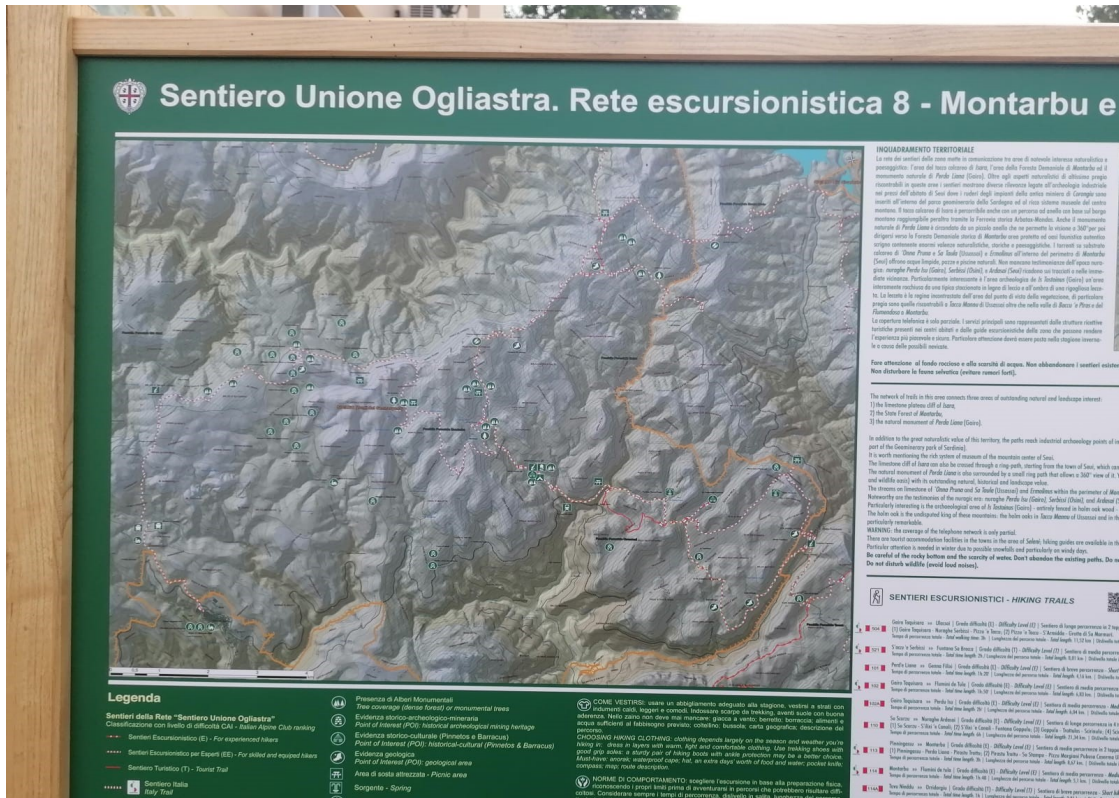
Sentiero Unione Ogliastra. Rete escursionistica 8 - Montarbu e

INQUADRAMENTO TERRITORIALE
La rete dei sentieri della zona mette in comunicazione tre aree di notevole interesse naturalistico e paesaggistico: l'area del tacco calcareo di Isara, l'area della Foresta Demaniale di Montarbu ed il monumento naturale di Perda Liana (Gairo). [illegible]

Fare attenzione al fondo roccioso e alla scarsità di acqua. Non abbandonare i sentieri esisten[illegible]
Non disturbare la fauna selvatica (evitare rumori forti).

The network of trails in this area connects three areas of outstanding natural and landscape interest:
1) the limestone plateau cliff of Isara;
2) the State Forest of Montarbu;
3) the natural monument of Perda Liana (Gairo).

In addition to the great naturalistic value of this territory, the paths reach industrial archaeology points of in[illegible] part of the Geomineray park of Sardinia). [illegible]
WARNING: the coverage of the telephone network is only partial.
There are tourist accommodation facilities in the towns in the area of Seleni; hiking guides are available in th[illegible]
Particular attention is needed in winter due to possible snowfalls and particularly on windy days.
Be careful of the rocky bottom and the scarcity of water. Don't abandon the existing paths. Do no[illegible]
Do not disturb wildlife (avoid loud noises).

SENTIERI ESCURSIONISTICI - HIKING TRAILS

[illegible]

Legenda
Sentieri della Rete "Sentiero Unione Ogliastra"
Classificazione con livello di difficoltà CAI - Italian Alpine Club ranking
Sentieri Escursionistico (E) - For experienced hikers
Sentieri Escursionistico per Esperti (EE) - For skilled and equipped hikers
Sentiero Turistico (T) - Tourist Trail
Sentiero Italia
Italy Trail

Presenza di Alberi Monumentali
Tree coverage (dense forest) or monumental trees
Evidenza storico-archeologico-minerania
Point of Interest (POI): historical archeological mining heritage
Evidenza storico-culturale (Pinnetos e Barracus)
Point of Interest (POI): historical-cultural (Pinnetos & Barracus)
Evidenza geologica
Point of Interest (POI): geological area
Area di sosta attrezzata - Picnic area
Sorgente - Spring

COME VESTIRSI: usare un abbigliamento adeguato alla stagione, vestirsi a strati con indumenti caldi, leggeri e comodi. Indossare scarpe da trekking, avanti suole con buone aderenza. Nello zaino non deve mai mancare: giacca a vento; berretto; borraccia; alimenti e acqua sufficienti al fabbisogno previsto; coltellino; bussola; carta geografica; descrizione del percorso.
CHOOSING HIKING CLOTHING: clothing depends largely on the season and weather you're hiking in: dress in layers with warm, light and comfortable clothing. Use trekking shoes with good grip soles: a sturdy pair of hiking boots with ankle protection may be a better choice. Must-have: anorak; waterproof cape; hat, an extra days' worth of food and water; pocket knife; compass; map; route description.

NORME DI COMPORTAMENTO: scegliere l'escursione in base alla preparazione fisica, riconoscendo i propri limiti prima di avventurarsi in percorsi che potrebbero risultare difficoltosi. Considerare sempre i tempi di percorrenza, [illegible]